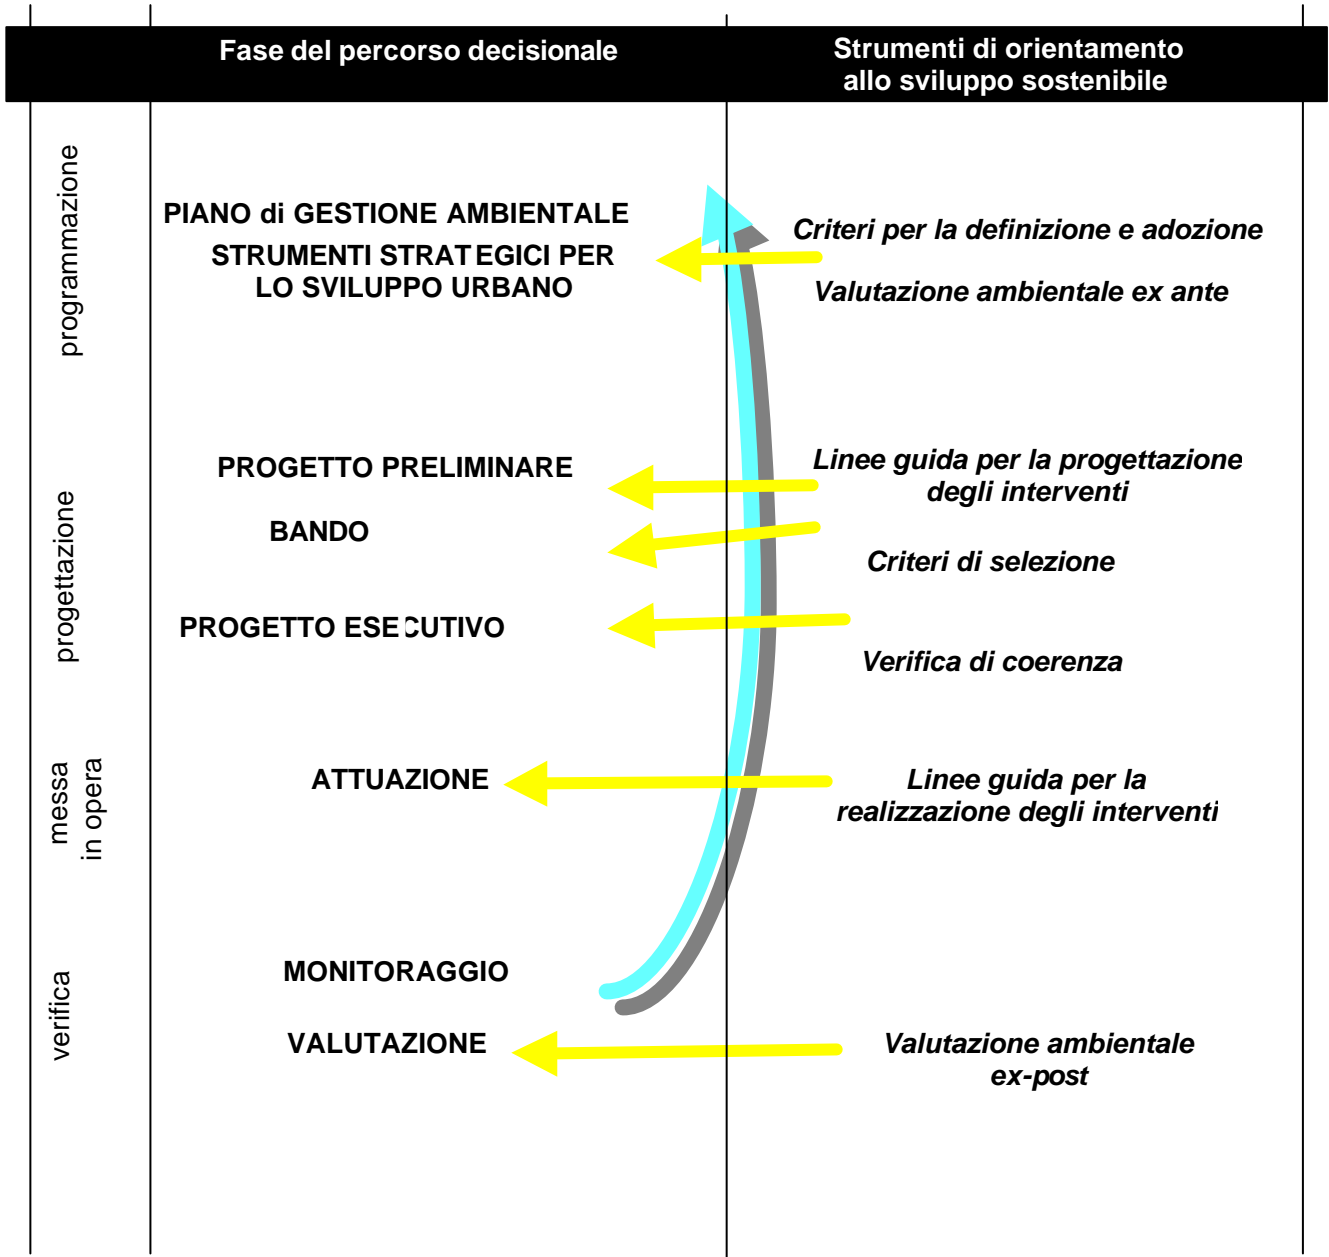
Fase del percorso decisionale

Strumenti di orientamento allo sviluppo sostenibile

programmazione

PIANO di GESTIONE AMBIENTALE

STRUMENTI STRATEGICI PER LO SVILUPPO URBANO

Criteri per la definizione e adozione

Valutazione ambientale ex ante

progettazione

PROGETTO PRELIMINARE

Linee guida per la progettazione degli interventi

BANDO

Criteri di selezione

PROGETTO ESECUTIVO

Verifica di coerenza

messa in opera

ATTUAZIONE

Linee guida per la realizzazione degli interventi

verifica

MONITORAGGIO

VALUTAZIONE

Valutazione ambientale ex-post